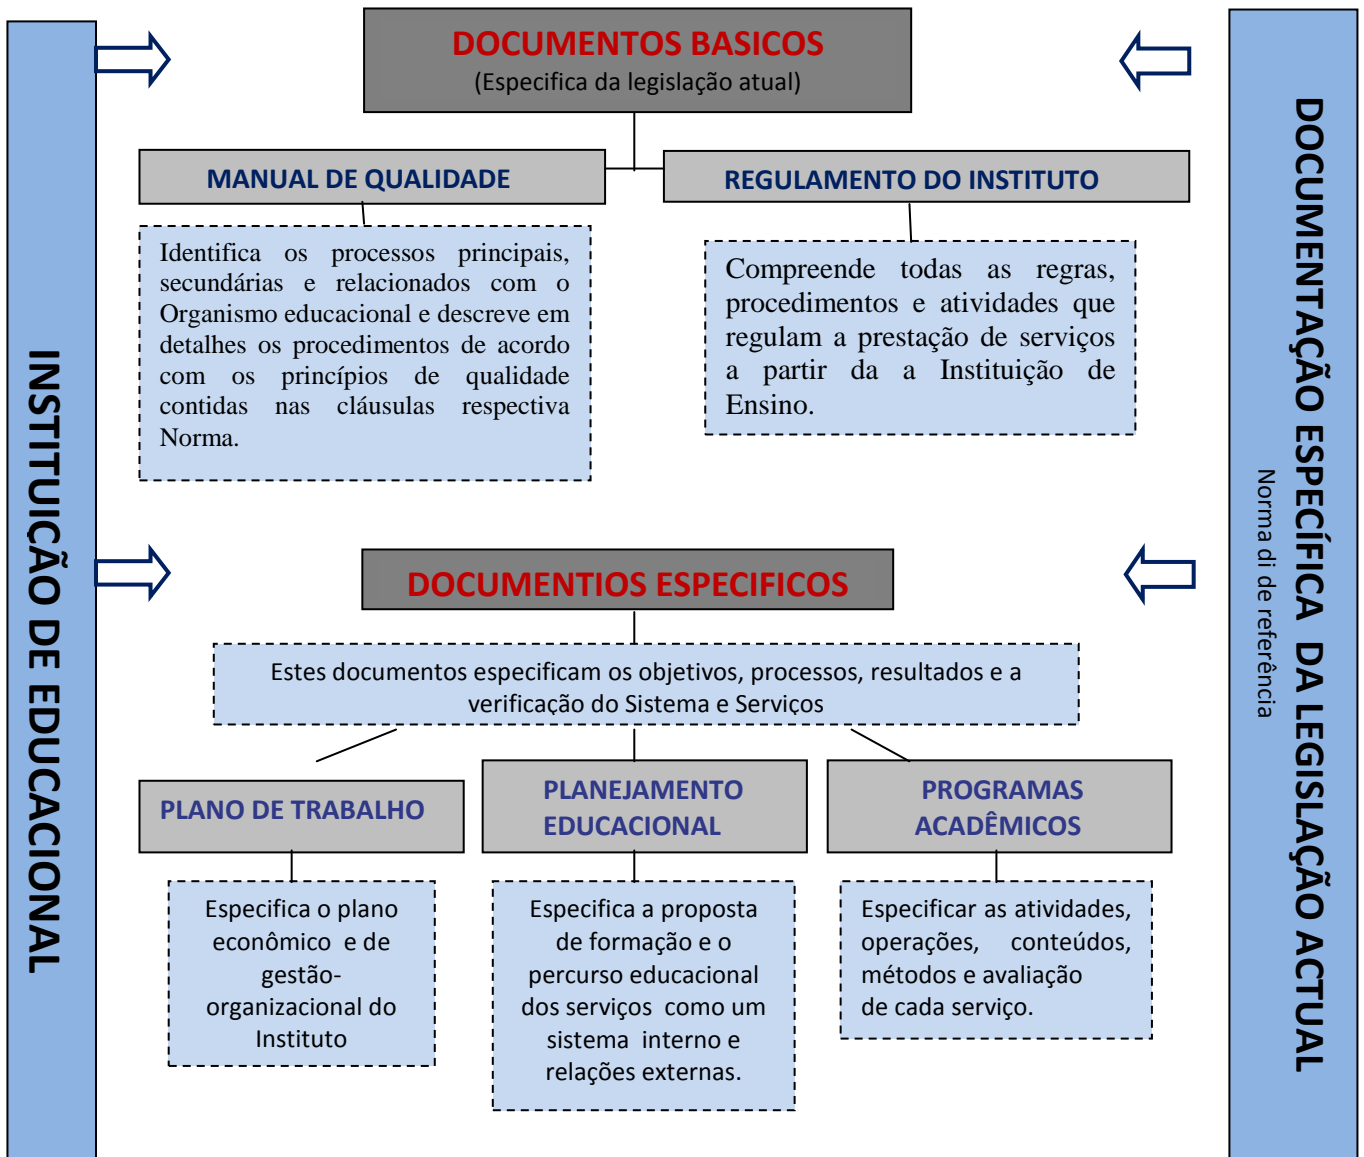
INSTITUIÇÃO DE EDUCACIONAL

DOCUMENTOS BASICOS
(Especifica da legislação atual)

MANUAL DE QUALIDADE

Identifica os processos principais, secundárias e relacionados com o Organismo educacional e descreve em detalhes os procedimentos de acordo com os princípios de qualidade contidas nas cláusulas respectiva Norma.

REGULAMENTO DO INSTITUTO

Compreende todas as regras, procedimentos e atividades que regulam a prestação de serviços a partir da a Instituição de Ensino.

DOCUMENTIOS ESPECIFICOS

Estes documentos especificam os objetivos, processos, resultados e a verificação do Sistema e Serviços

PLANO DE TRABALHO

Especifica o plano econômico e de gestão-organizacional do Instituto

PLANEJAMENTO EDUCACIONAL

Especifica a proposta de formação e o percurso educacional dos serviços como um sistema interno e relações externas.

PROGRAMAS ACADÊMICOS

Especificar as atividades, operações, conteúdos, métodos e avaliação de cada serviço.

DOCUMENTAÇÃO ESPECÍFICA DA LEGISLAÇÃO ACTUAL

Norma di de referência